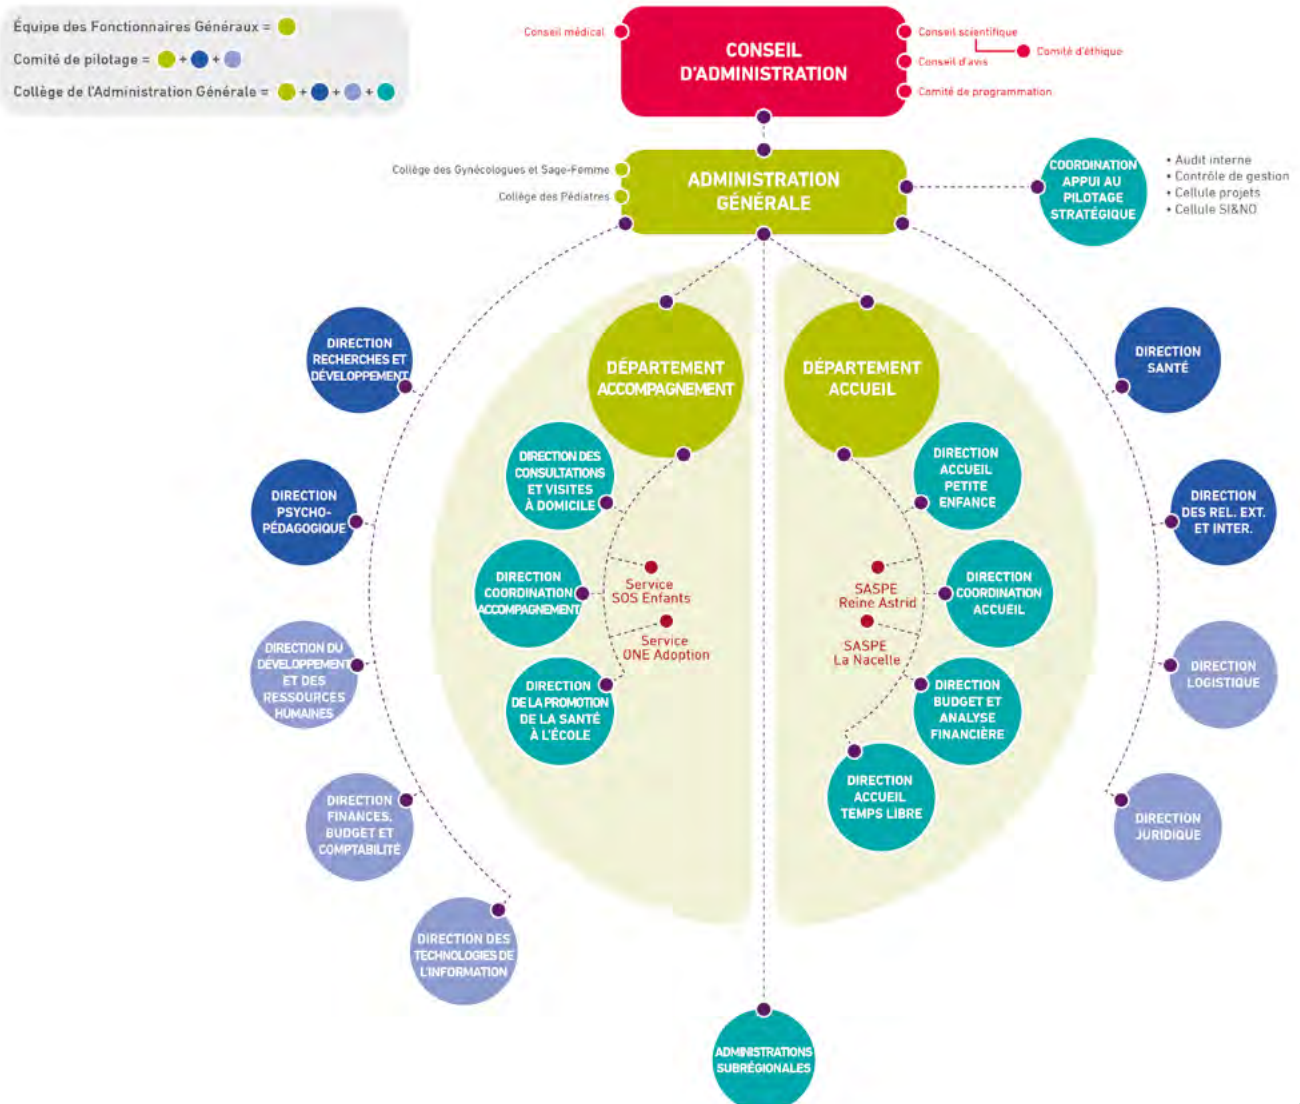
Équipe des Fonctionnaires Généraux =
Comité de pilotage = + +
Collège de l'Administration Générale = + + +

Conseil médical
CONSEIL D'ADMINISTRATION
Conseil scientifique
Comité d'éthique
Conseil d'avis
Comité de programmation

Collège des Gynécologues et Sage-Femme
Collège des Pédiatres
ADMINISTRATION GÉNÉRALE
COORDINATION APPUI AU PILOTAGE STRATÉGIQUE
• Audit interne
• Contrôle de gestion
• Cellule projets
• Cellule SI&NO

DIRECTION RECHERCHES ET DÉVELOPPEMENT
DIRECTION PSYCHO-PÉDAGOGIQUE
DIRECTION DU DÉVELOPPEMENT ET DES RESSOURCES HUMAINES
DIRECTION FINANCES, BUDGET ET COMPTABILITÉ
DIRECTION DES TECHNOLOGIES DE L'INFORMATION

DÉPARTEMENT ACCOMPAGNEMENT
DIRECTION DES CONSULTATIONS ET VISITES À DOMICILE
DIRECTION COORDINATION ACCOMPAGNEMENT
Service SOS Enfants
Service ONE Adoption
DIRECTION DE LA PROMOTION DE LA SANTÉ À L'ÉCOLE

DÉPARTEMENT ACCUEIL
DIRECTION ACCUEIL PETITE ENFANCE
SASPE Reine Astrid
DIRECTION COORDINATION ACCUEIL
SASPE La Nacelle
DIRECTION BUDGET ET ANALYSE FINANCIÈRE
DIRECTION ACCUEIL TEMPS LIBRE

DIRECTION SANTÉ
DIRECTION DES REL. EXT. ET INTER.
DIRECTION LOGISTIQUE
DIRECTION JURIDIQUE

ADMINISTRATIONS SUBRÉGIONALES